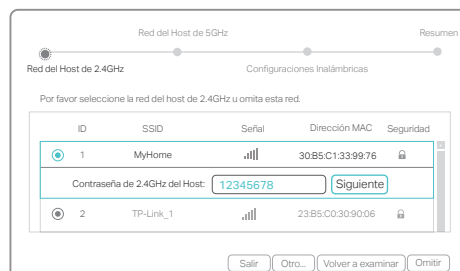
Red del Host de 5GHz

Resumen

Red del Host de 2.4GHz

Configuraciones Inalámbricas

Por favor seleccione la red del host de 2.4GHz u omita esta red.

| ID | SSID | Señal | Dirección MAC | Seguridad |
|---|---|---|---|---|
| 1 | MyHome | | 30:B5:C1:33:99:76 | |
| Contraseña de 2.4GHz del Host: 12345678 | Siguiente | | | |
| 2 | TP-Link_1 | | 23:B5:C0:30:90:06 | |

Salir

Otro...

Volver a examinar

Omitir